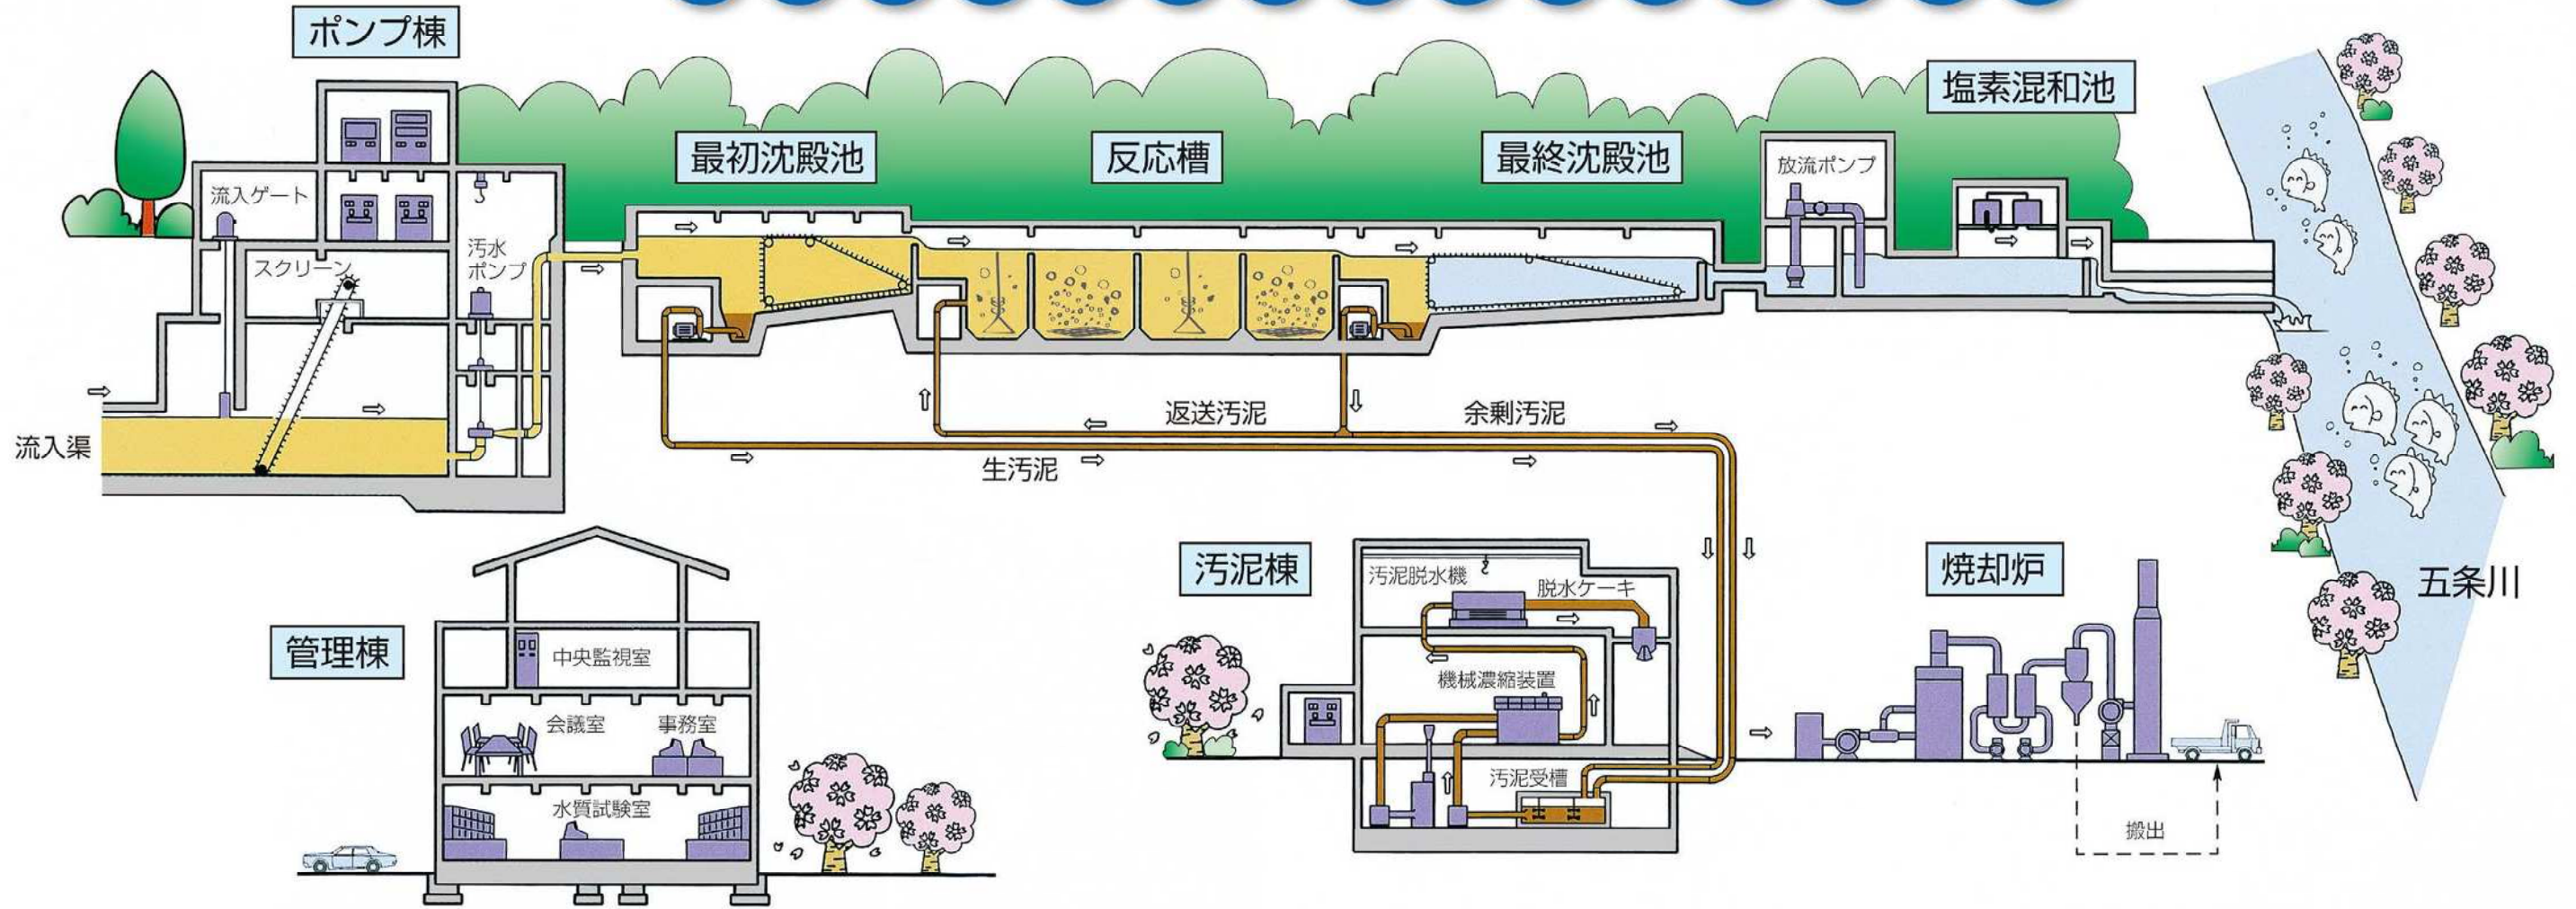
ポンプ棟

流入ゲート

スクリーン

汚水ポンプ

流入渠

最初沈殿池

反応槽

最終沈殿池

放流ポンプ

塩素混和池

返送汚泥

余剰汚泥

生汚泥

五条川

汚泥棟

汚泥脱水機

脱水ケーキ

機械濃縮装置

汚泥受槽

焼却炉

搬出

管理棟

中央監視室

会議室

事務室

水質試験室